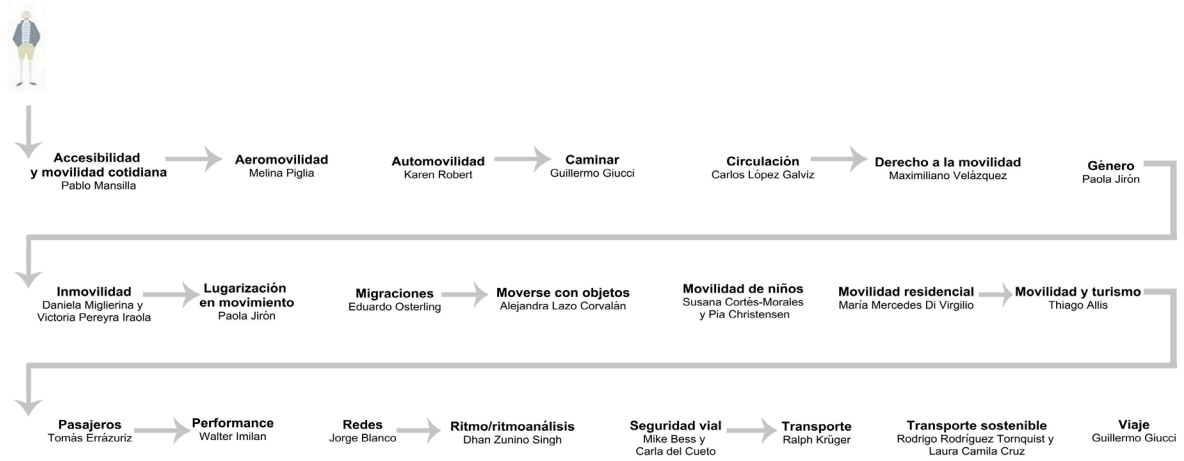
**Accesibilidad y movilidad cotidiana**
Pablo Mansilla

**Aeromovilidad**
Melina Piglia

**Automovilidad**
Karen Robert

**Caminar**
Guillermo Giucci

**Circulación**
Carlos López Galviz

**Derecho a la movilidad**
Maximiliano Velázquez

**Género**
Paola Jirón

**Inmovilidad**
Daniela Miglierina y Victoria Pereyra Iraola

**Lugarización en movimiento**
Paola Jirón

**Migraciones**
Eduardo Osterling

**Moverse con objetos**
Alejandra Lazo Corvalán

**Movilidad de niños**
Susana Cortés-Morales y Pia Christensen

**Movilidad residencial**
María Mercedes Di Virgilio

**Movilidad y turismo**
Thiago Allis

**Pasajeros**
Tomás Errázuriz

**Performance**
Walter Imilan

**Redes**
Jorge Blanco

**Ritmo/ritmoanálisis**
Dhan Zunino Singh

**Seguridad vial**
Mike Bess y Carla del Cueto

**Transporte**
Ralph Krüger

**Transporte sostenible**
Rodrigo Rodríguez Tornquist y Laura Camila Cruz

**Viaje**
Guillermo Giucci